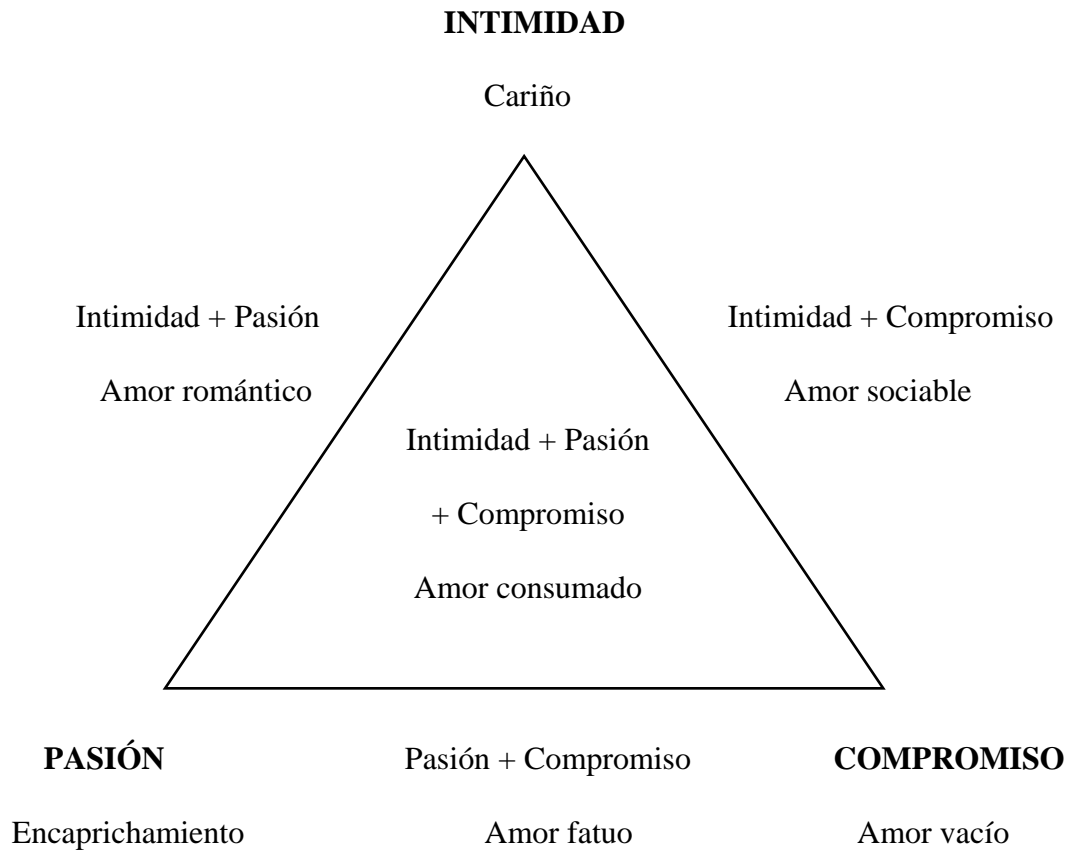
**INTIMIDAD**

Cariño

Intimidad + Pasión

Amor romántico

Intimidad + Compromiso

Amor sociable

Intimidad + Pasión

+ Compromiso

Amor consumado

**PASIÓN**

Encaprichamiento

Pasión + Compromiso

Amor fatuo

**COMPROMISO**

Amor vacío